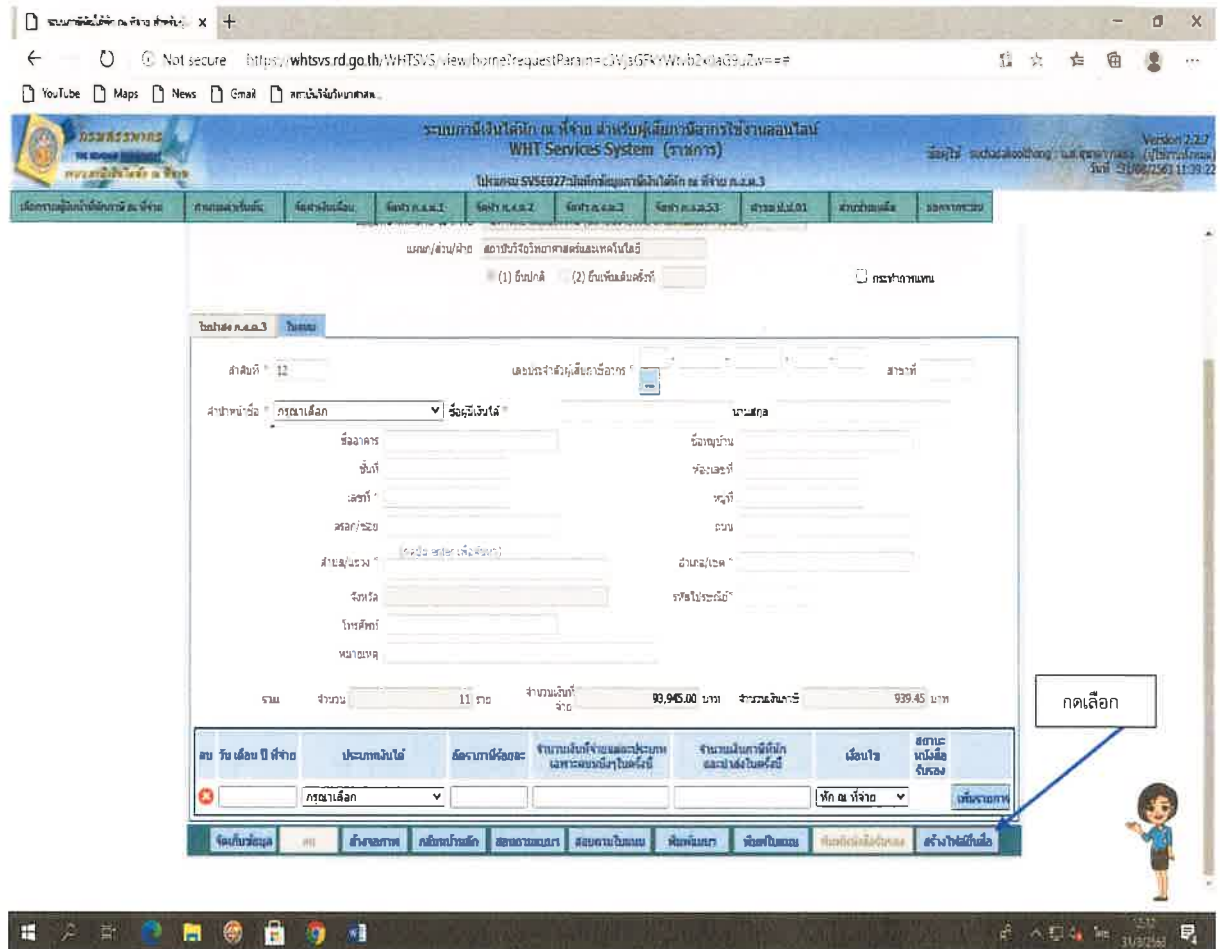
ระบบภาษีเงินได้หัก ณ ที่จ่าย สำหรับ ×

Not secure https://whtsvs.rd.go.th/WHTSVS/view/home?requestParam=c3VjaGFkYWwb2dlaG9uZw==#

YouTube Maps News Gmail สถาบันวิจัยวิทยาศาสตร...

กรมสรรพากร

ระบบภาษีเงินได้หัก ณ ที่จ่าย สำหรับผู้เสียภาษีอากรใช้งานออนไลน์
WHT Services System (ราชการ)

โปรแกรม SVSE027:บันทึกข้อมูลภาษีเงินได้หัก ณ ที่จ่าย ภ.ง.ด.3

Version 2.2.7
ชื่อผู้ใช้ suchadaloonthong : นส.สุชาดา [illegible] (ผู้ใช้ทั่วไป)
วันที่ 31/08/2563 11:39:22

เลือกรายผู้มีหน้าที่หักภาษี ณ ที่จ่าย | ค้นหาแบบรายชื่อ | จัดทำเงินเดือน | จัดทำ ภ.ง.ด.1 | จัดทำ ภ.ง.ด.2 | จัดทำ ภ.ง.ด.3 | จัดทำ ภ.ง.ด.53 | ทำรายการ ป.01 | ส่วนนำเข้าไฟล์ | ออกจากระบบ

แผนก/ส่วน/ฝ่าย สถาบันวิจัยวิทยาศาสตร์และเทคโนโลยี

(1) ยื่นปกติ (2) ยื่นเพิ่มเติมครั้งที่

กระทำการแทน

ใบปะหน้า ภ.ง.ด.3 ใบแนบ

ลำดับที่ * 12 เลขประจำตัวผู้เสียภาษีอากร * สาขาที่

คำนำหน้าชื่อ * กรุณาเลือก ชื่อผู้มีเงินได้ * นามสกุล

ชื่ออาคาร ชื่อหมู่บ้าน
ชั้นที่ ห้องเลขที่
เลขที่ * หมู่ที่
ตรอก/ซอย ถนน
ตำบล/แขวง * (กดปุ่ม enter เพื่อค้นหา) อำเภอ/เขต *
จังหวัด รหัสไปรษณีย์*
โทรศัพท์
หมายเหตุ

รวม จำนวน 11 ราย จำนวนเงินที่จ่าย 93,945.00 บาท จำนวนเงินภาษี 939.45 บาท

กดเลือก

| ลบ | วัน เดือน ปี ที่จ่าย | ประเภทเงินได้ | อัตราภาษีร้อยละ | จำนวนเงินที่จ่ายแต่ละประเภทเฉพาะคนหนึ่งๆในครั้งนี้ | จำนวนเงินภาษีที่หักและนำส่งในครั้งนี้ | เงื่อนไข | สถานะหนังสือรับรอง |
|---|---|---|---|---|---|---|---|
| | | กรุณาเลือก | | | | หัก ณ ที่จ่าย | เพิ่มรายการ |

จัดเก็บข้อมูล | ลบ | ล้างหน้าจอ | กลับหน้าหลัก | สอบถามแบบ | สอบถามใบแนบ | พิมพ์แบบ | พิมพ์ใบแนบ | พิมพ์หนังสือรับรอง | สร้างไฟล์ยื่นแบบ

11:12
31/8/2563